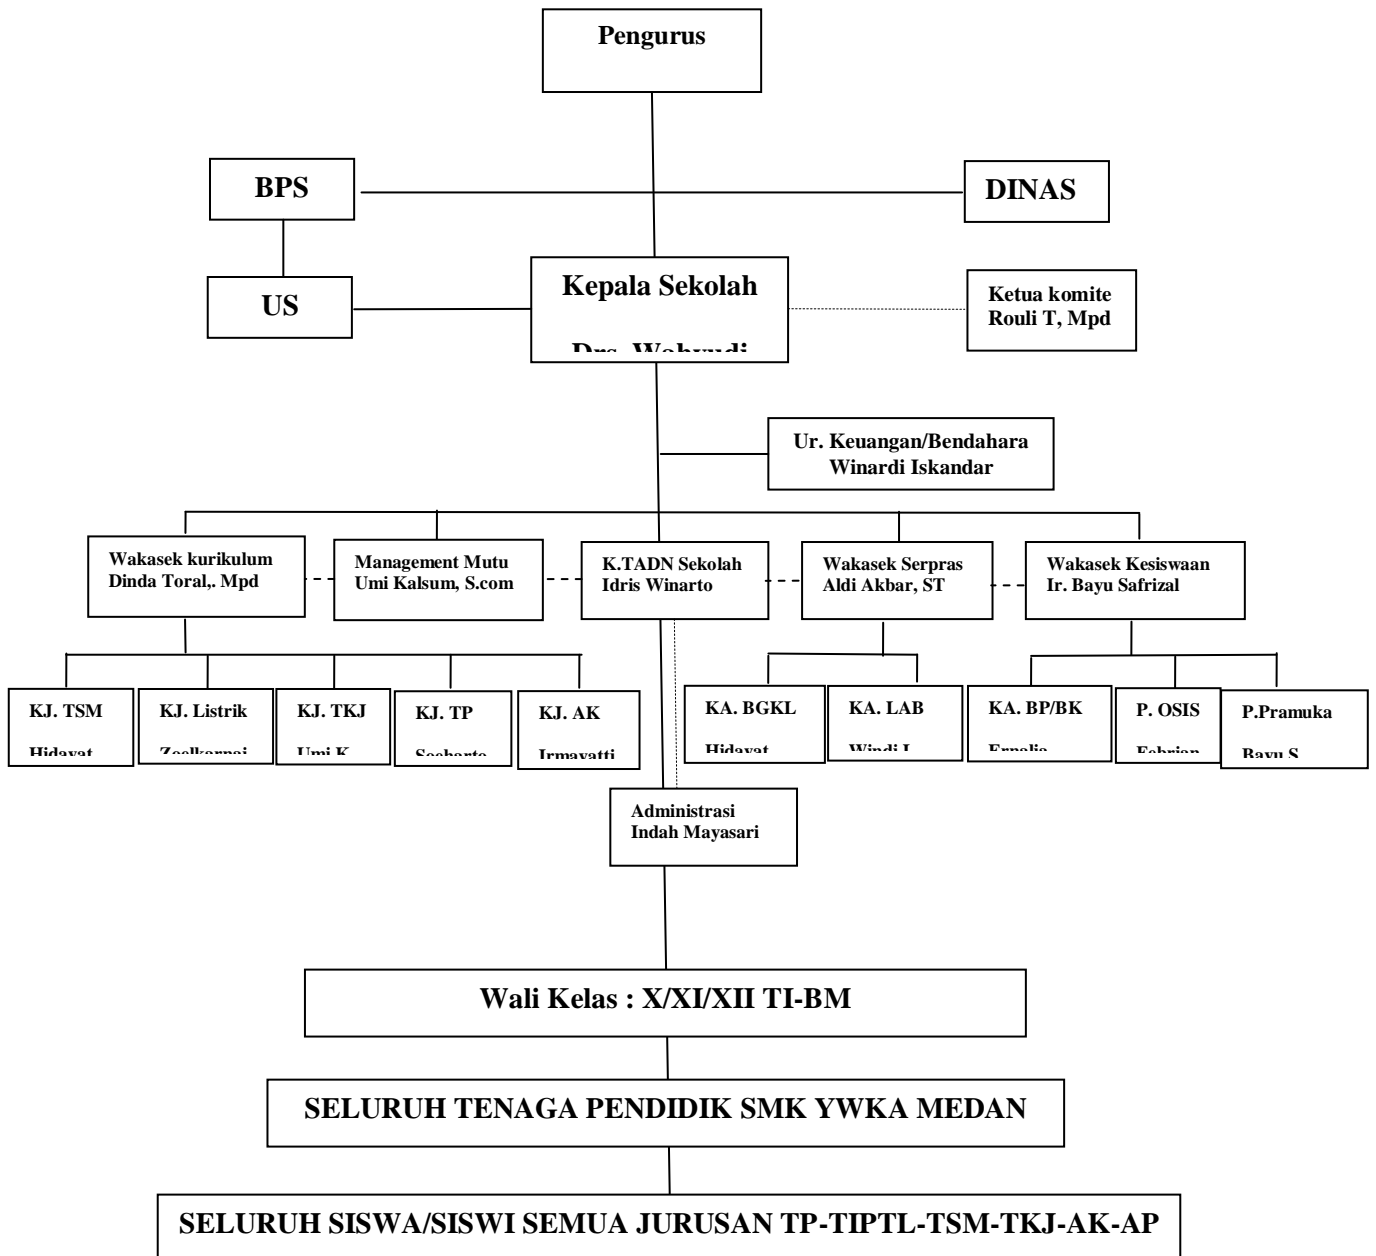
Pengurus

BPS

DINAS

US

Kepala Sekolah

Drs. Wahyudi

Ketua komite
Rouli T, Mpd

Ur. Keuangan/Bendahara
Winardi Iskandar

Wakasek kurikulum
Dinda Toral,. Mpd

Management Mutu
Umi Kalsum, S.com

K.TADN Sekolah
Idris Winarto

Wakasek Serpras
Aldi Akbar, ST

Wakasek Kesiswaan
Ir. Bayu Safrizal

KJ. TSM

Hidayat

KJ. Listrik

Zoelkarnai

KJ. TKJ

Umi K

KJ. TP

Soeharto

KJ. AK

Irmayatti

KA. BGKL

Hidayat

KA. LAB

Windi I

KA. BP/BK

Ernelia

P. OSIS

Febrian

P.Pramuka

Bayu S

Administrasi
Indah Mayasari

Wali Kelas : X/XI/XII TI-BM

SELURUH TENAGA PENDIDIK SMK YWKA MEDAN

SELURUH SISWA/SISWI SEMUA JURUSAN TP-TIPTL-TSM-TKJ-AK-AP